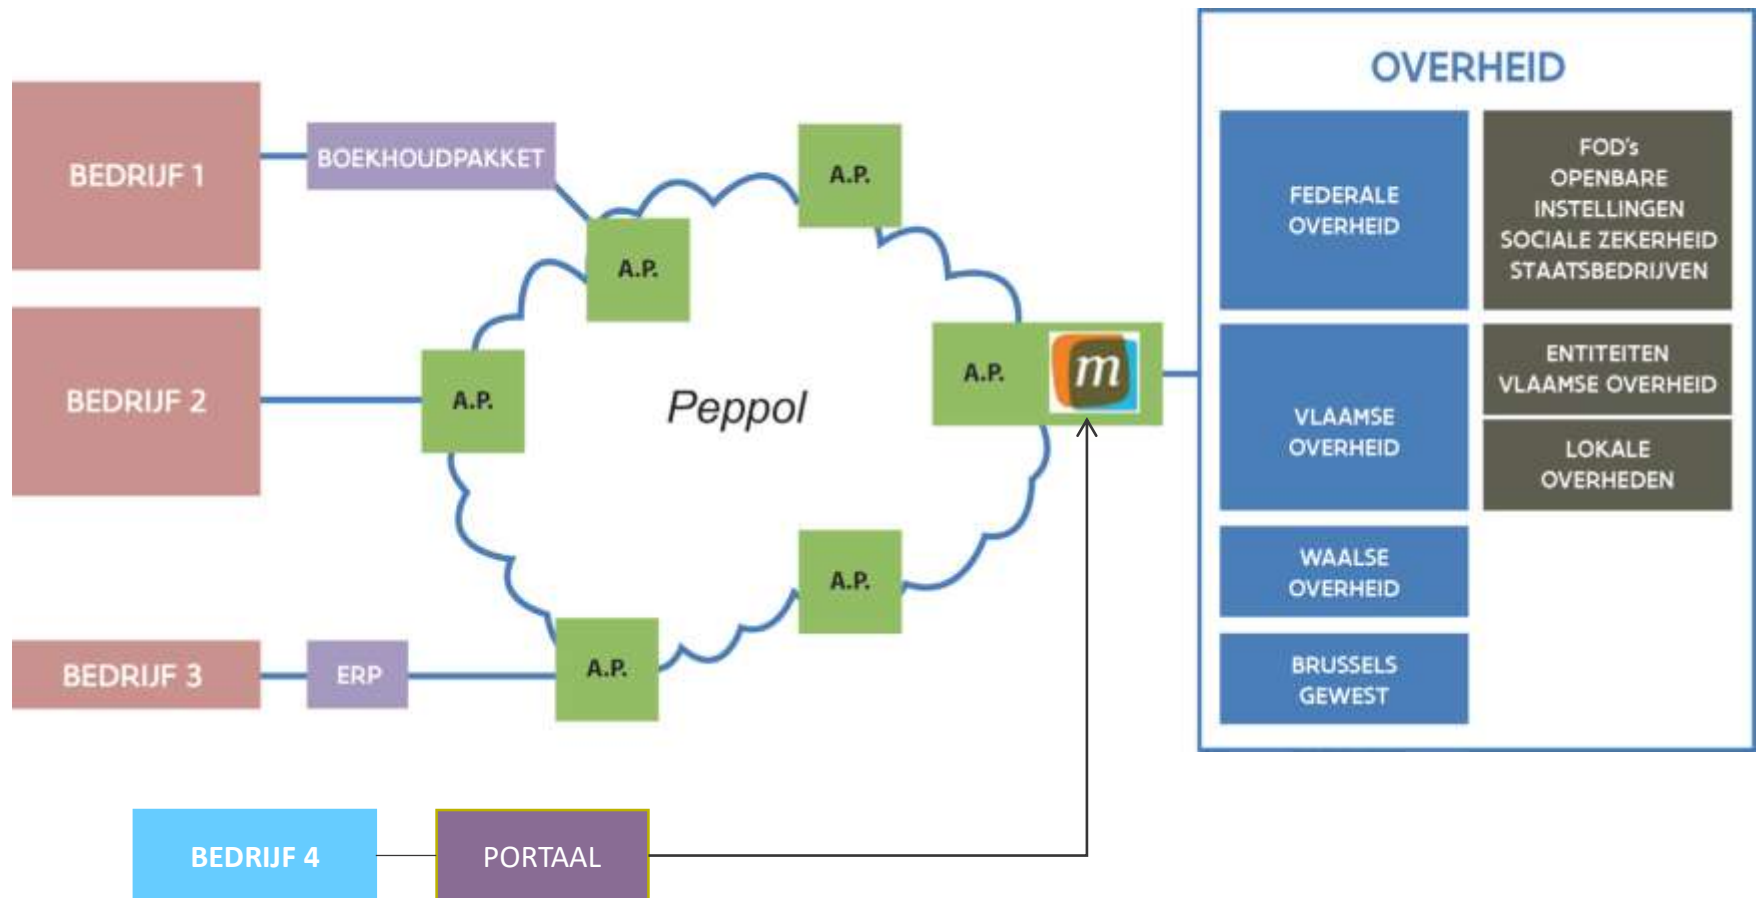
BEDRIJF 1

BOEKHOUDPAKKET

BEDRIJF 2

BEDRIJF 3

ERP

BEDRIJF 4

PORTAAL

A.P.

A.P.

A.P.

Peppol

A.P.

m

A.P.

A.P.

OVERHEID

FEDERALE OVERHEID

FOD's OPENBARE INSTELLINGEN SOCIALE ZEKERHEID STAATSBEDRIJVEN

VLAAMSE OVERHEID

ENTITEITEN VLAAMSE OVERHEID

LOKALE OVERHEDEN

WAALSE OVERHEID

BRUSSELS GEWEST